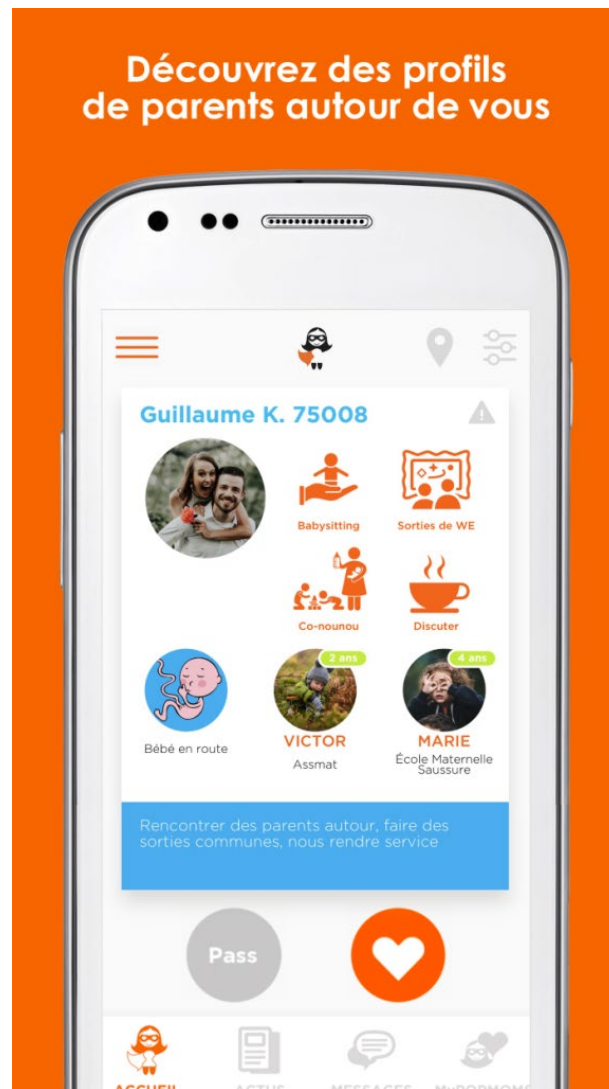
Découvrez des profils de parents autour de vous

Guillaume K. 75008

Babysitting

Sorties de WE

Co-nounou

Discuter

Bébé en route

2 ans

VICTOR

Assmat

4 ans

MARIE

École Maternelle Saussure

Rencontrer des parents autour, faire des sorties communes, nous rendre service

Pass

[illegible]

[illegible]

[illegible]

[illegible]